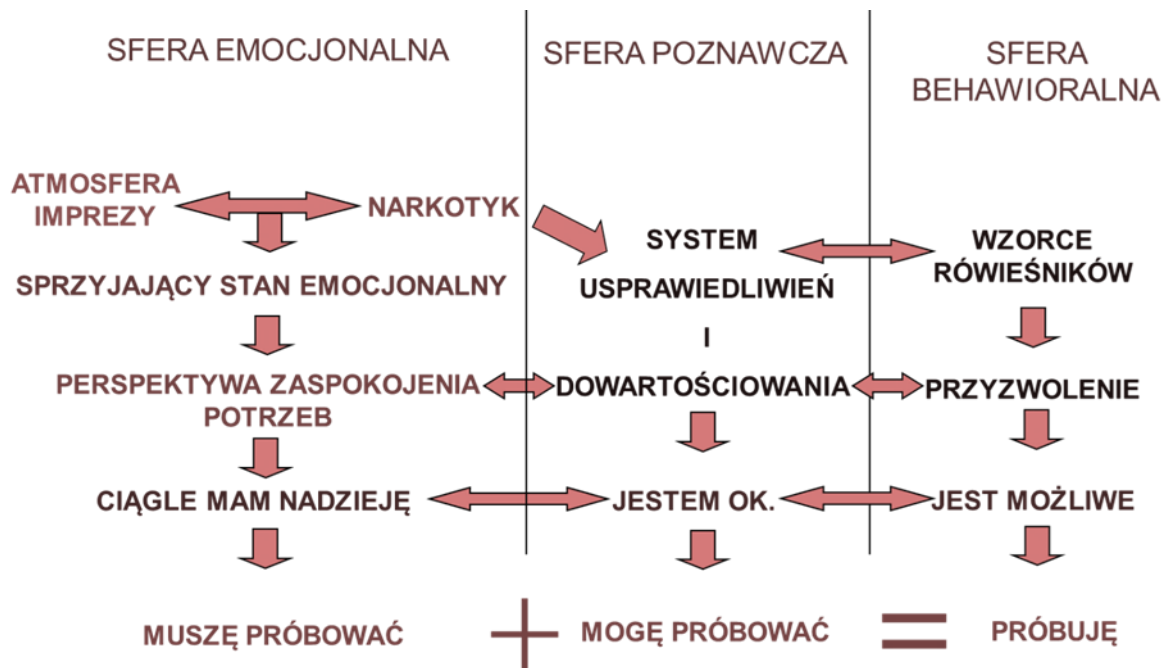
SFERA EMOCJONALNA

SFERA POZNAWCZA

SFERA BEHAWIORALNA

ATMOSFERA IMPREZY

NARKOTYK

SPRZYJAJĄCY STAN EMOCJONALNY

PERSPEKTYWA ZASPOKOJENIA POTRZEB

CIĄGLE MAM NADZIEJĘ

SYSTEM USPRAWIEDLIWIEŃ I DOWARTOŚCIOWANIA

JESTEM OK.

WZORCE RÓWIEŚNIKÓW

PRZYZWOLENIE

JEST MOŻLIWE

MUSZĘ PRÓBOWAĆ + MOGĘ PRÓBOWAĆ = PRÓBUJĘ